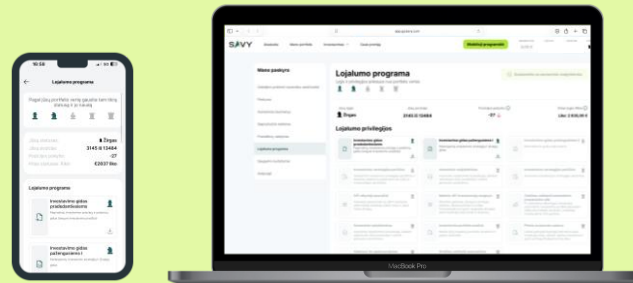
16:58

Lojalumo programa

Pagal jūsų portfelio vertę gausite tam tikrą statusą ir jo naudą

Jūsų statusas Žirgas
Jūsų sutartis 3145 E12484
Pirmųjų portfelio -27
Pinigų suma portfelyje €2637 Bitu

Lojalumo programa

Investavimo gidas pradedantiesiems

Investavimo gidas pažengusiems I

SAVY

Mano paskyra

Lojalumo programa

Jūsų lygis Žirgas
Jūsų sutartis 3145 E12484
-27

Lojalumo privilegijos

Investavimo gidas pradedantiesiems

Investavimo gidas pažengusiems I

MacBook Pro